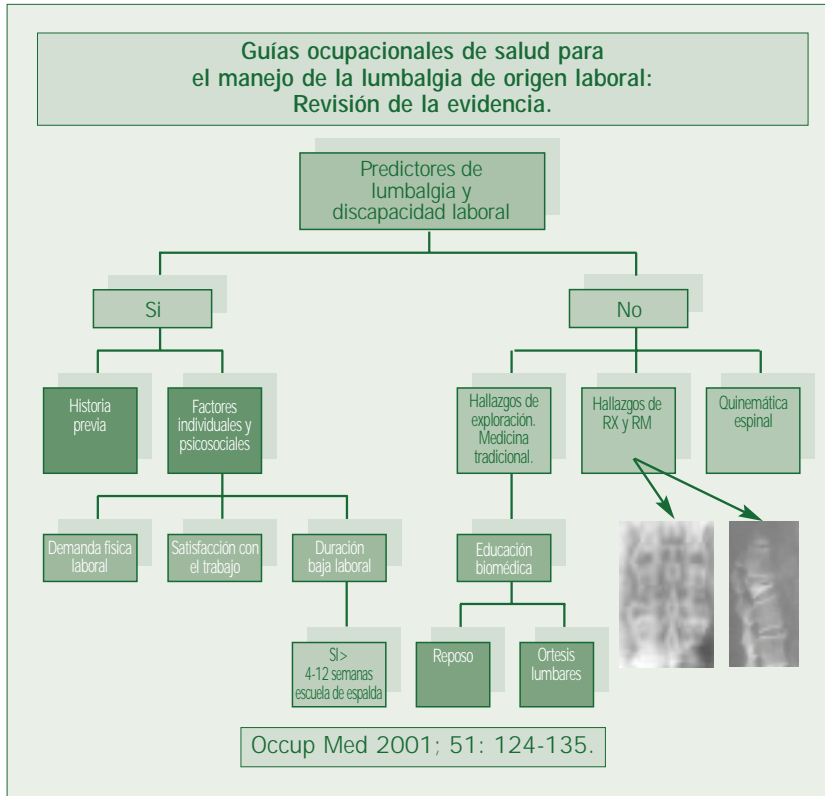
Guías ocupacionales de salud para el manejo de la lumbalgia de origen laboral: Revisión de la evidencia.

Predictores de lumbalgia y discapacidad laboral

Si

No

Historia previa

Factores individuales y psicosociales

Hallazgos de exploración. Medicina tradicional.

Hallazgos de RX y RM

Quinemática espinal

Demanda física laboral

Satisfacción con el trabajo

Duración baja laboral

Educación biomédica

SI> 4-12 semanas escuela de espalda

Reposo

Ortesis lumbares

Occup Med 2001; 51: 124-135.